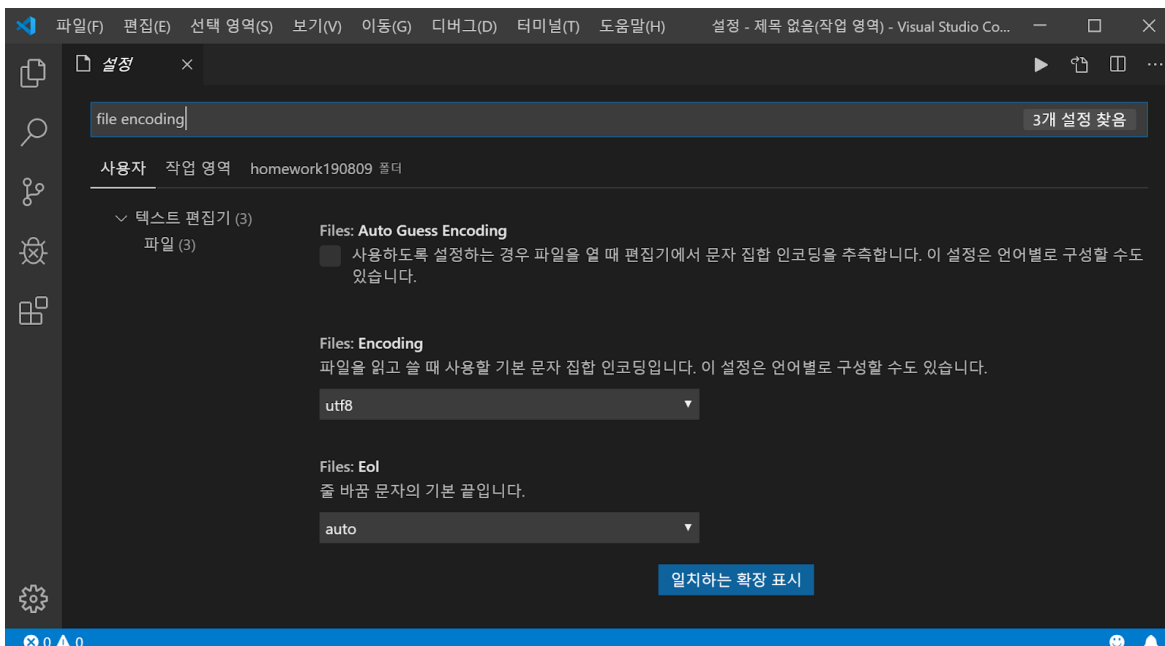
파일(F) 편집(E) 선택 영역(S) 보기(V) 이동(G) 디버그(D) 터미널(T) 도움말(H) 설정 - 제목 없음(작업 영역) - Visual Studio Co...

설정 ×

file encoding

3개 설정 찾음

사용자 작업 영역 homework190809 폴더

텍스트 편집기 (3)
파일 (3)

Files: Auto Guess Encoding
사용하도록 설정하는 경우 파일을 열 때 편집기에서 문자 집합 인코딩을 추측합니다. 이 설정은 언어별로 구성할 수도 있습니다.

Files: Encoding
파일을 읽고 쓸 때 사용할 기본 문자 집합 인코딩입니다. 이 설정은 언어별로 구성할 수도 있습니다.

utf8

Files: Eol
줄 바꿈 문자의 기본 끝입니다.

auto

일치하는 확장 표시

⊗ 0 ⚠ 0